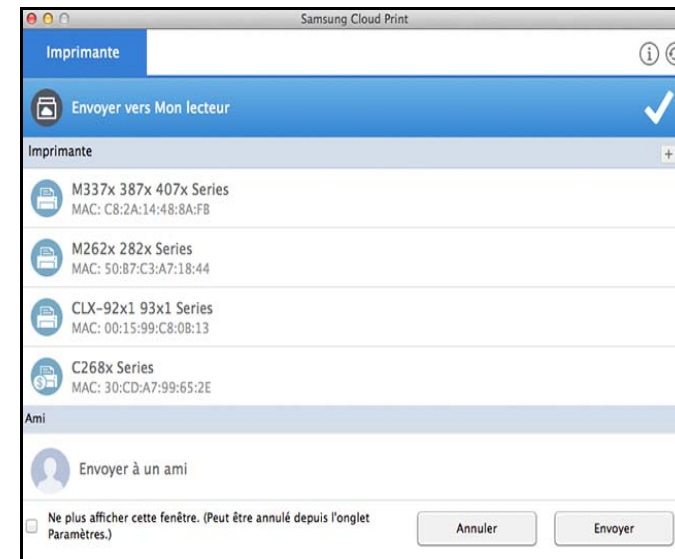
Samsung Cloud Print

Imprimante

Envoyer vers Mon lecteur

Imprimante

M337x 387x 407x Series
MAC: C8:2A:14:48:8A:FB

M262x 282x Series
MAC: 50:B7:C3:A7:18:44

CLX-92x1 93x1 Series
MAC: 00:15:99:C8:0B:13

C268x Series
MAC: 30:CD:A7:99:65:2E

Ami

Envoyer à un ami

Ne plus afficher cette fenêtre. (Peut être annulé depuis l'onglet Paramètres.)

Annuler

Envoyer